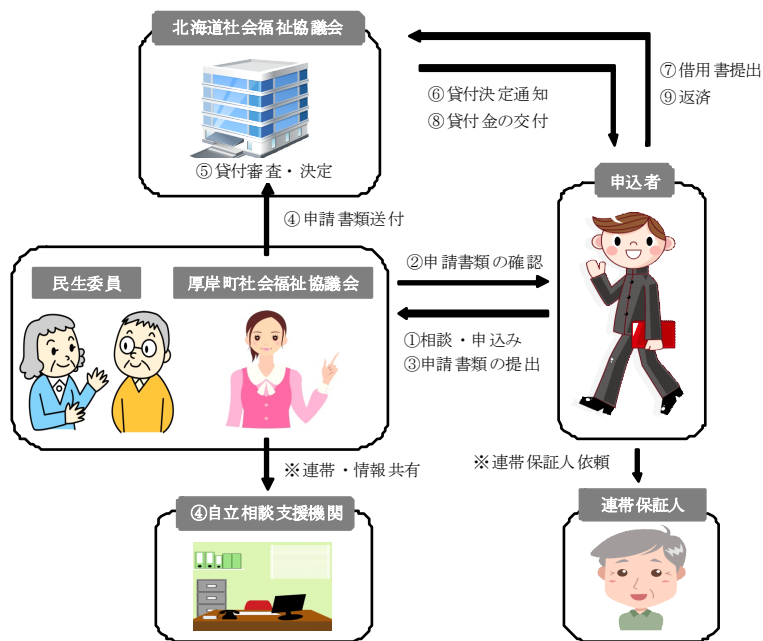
北海道社会福祉協議会

⑤貸付審査・決定

⑦借用書提出
⑨返済

⑥貸付決定通知
⑧貸付金の交付

申込者

④申請書類送付

民生委員

厚岸町社会福祉協議会

②申請書類の確認

①相談・申込み
③申請書類の提出

※連帯・情報共有

※連帯保証人依頼

④自立相談支援機関

連帯保証人